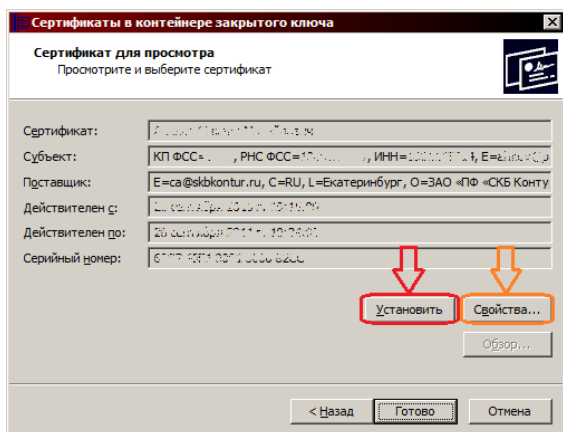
Сертификаты в контейнере закрытого ключа

Сертификат для просмотра
Просмотрите и выберите сертификат

Сертификат: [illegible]
Субъект: КП ФСС=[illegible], РНС ФСС=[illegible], ИНН=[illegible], E=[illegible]
Поставщик: E=ca@skbkontur.ru, C=RU, L=Екатеринбург, O=ЗАО «ПФ «СКБ Конту
Действителен с: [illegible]
Действителен по: 20 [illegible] 2011 г. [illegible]
Серийный номер: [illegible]

Установить
Свойства...
Обзор...

< Назад
Готово
Отмена